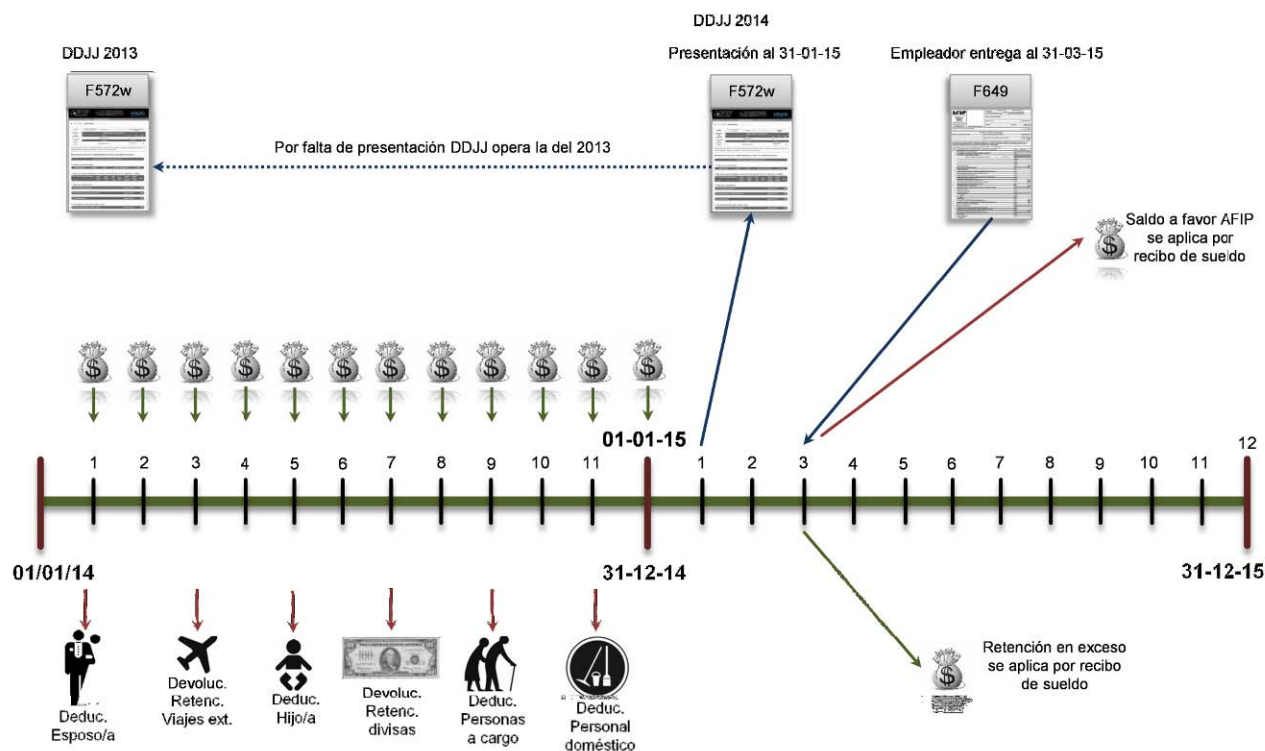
DDJJ 2013

F572w

DDJJ 2014

Presentación al 31-01-15

F572w

Empleador entrega al 31-03-15

F649

Por falta de presentación DDJJ opera la del 2013

Saldo a favor AFIP se aplica por recibo de sueldo

01-01-15

12

1 2 3 4 5 6 7 8 9 10 11

1 2 3 4 5 6 7 8 9 10 11

01/01/14

31-12-14

31-12-15

Deduc. Esposo/a

Devoluc. Retenc. Viajes ext.

Deduc. Hijo/a

Devoluc. Retenc. divisas

Deduc. Personas a cargo

Deduc. Personal doméstico

Retención en exceso se aplica por recibo de sueldo